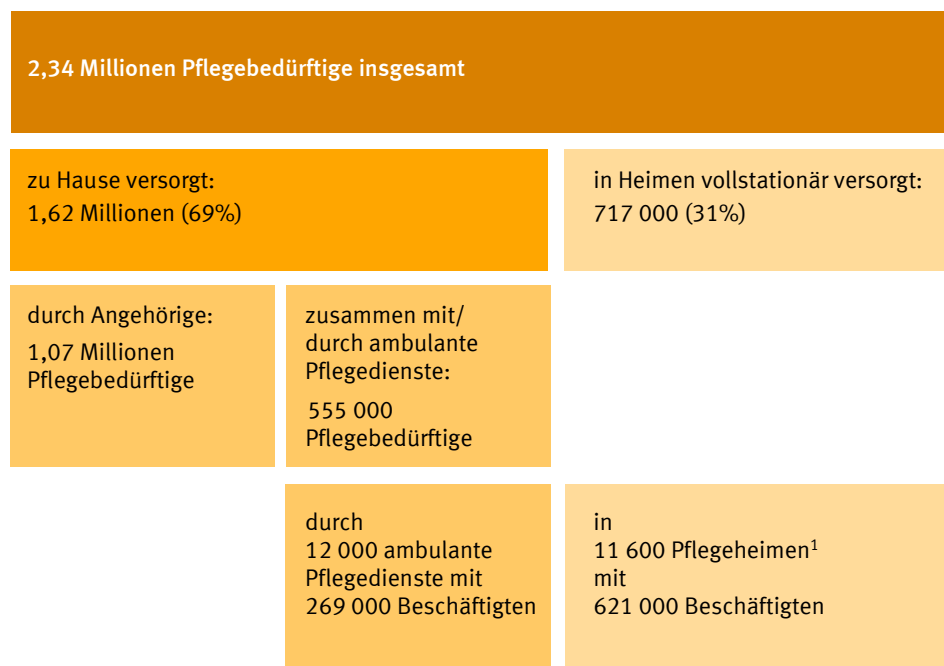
2,34 Millionen Pflegebedürftige insgesamt

zu Hause versorgt:
1,62 Millionen (69%)

in Heimen vollstationär versorgt:
717 000 (31%)

durch Angehörige:
1,07 Millionen Pflegebedürftige

zusammen mit/ durch ambulante Pflegedienste:
555 000 Pflegebedürftige

durch 12 000 ambulante Pflegedienste mit 269 000 Beschäftigten

in 11 600 Pflegeheimen$^1$ mit 621 000 Beschäftigten